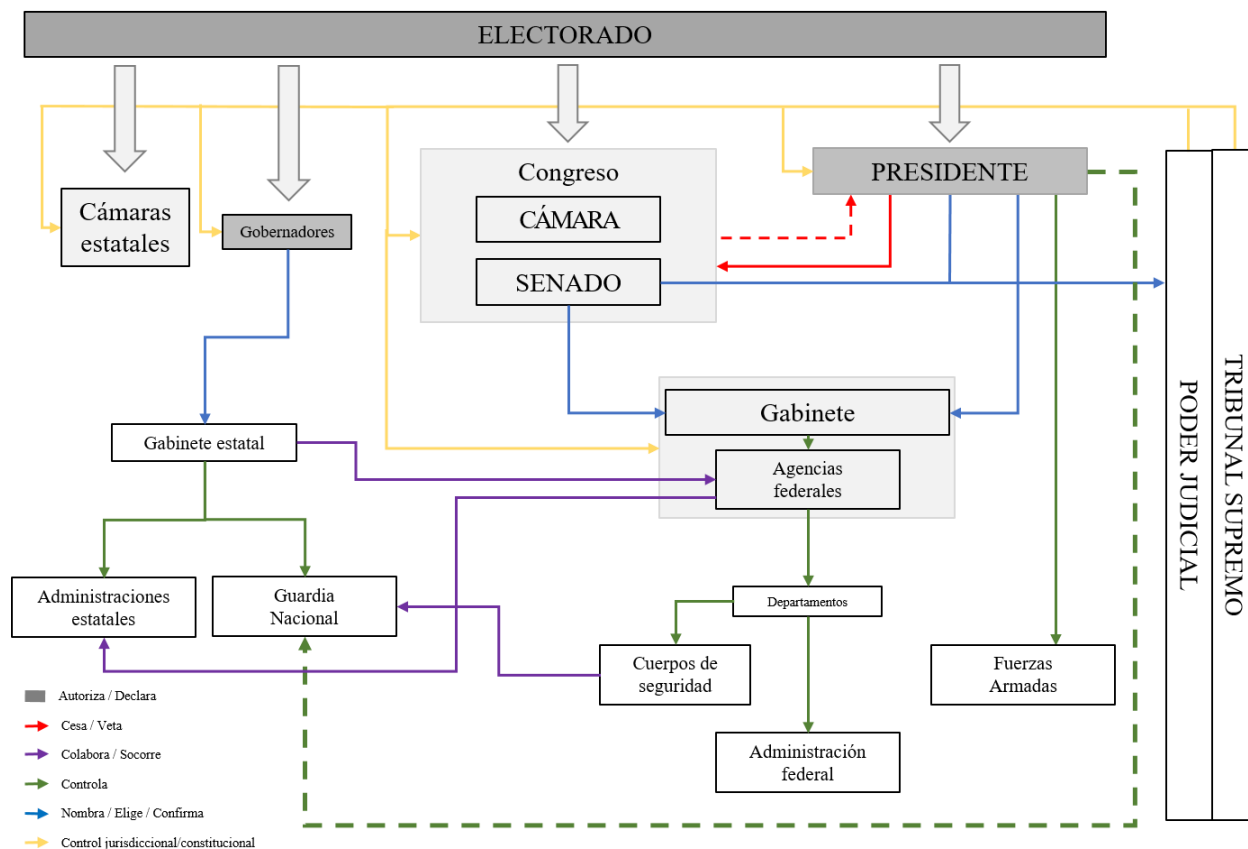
ELECTORADO

Cámaras estatales

Gobernadores

Congreso

CÁMARA

SENADO

PRESIDENTE

TRIBUNAL SUPREMO

PODER JUDICIAL

Gabinete

Gabinete estatal

Agencias federales

Administraciones estatales

Guardia Nacional

Departamentos

Cuerpos de seguridad

Fuerzas Armadas

Administración federal

Autoriza / Declara

Cesa / Veta

Colabora / Socorre

Controla

Nombra / Elige / Confirma

Control jurisdiccional/constitucional